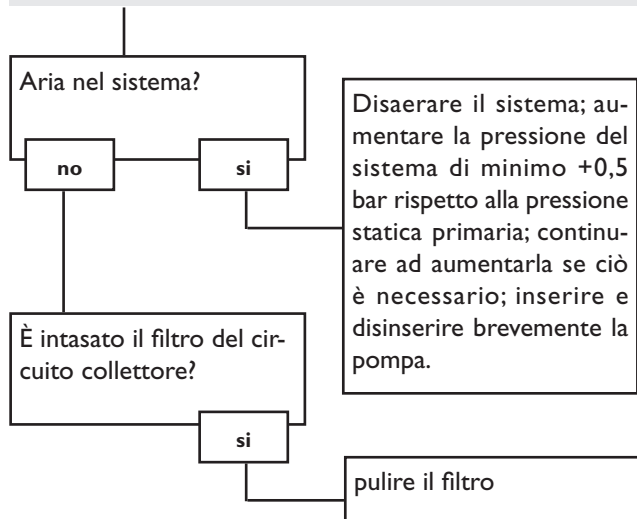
Aria nel sistema?

no

si

Disaerare il sistema; aumentare la pressione del sistema di minimo +0,5 bar rispetto alla pressione statica primaria; continuare ad aumentarla se ciò è necessario; inserire e disinserire brevemente la pompa.

È intasato il filtro del circuito collettore?

si

pulire il filtro